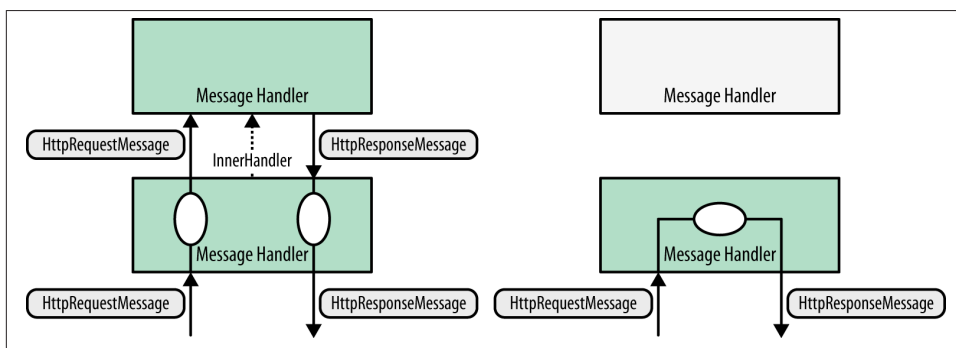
Message Handler

HttpRequestMessage

InnerHandler

HttpResponseMessage

Message Handler

HttpRequestMessage

HttpResponseMessage

Message Handler

Message Handler

HttpRequestMessage

HttpResponseMessage